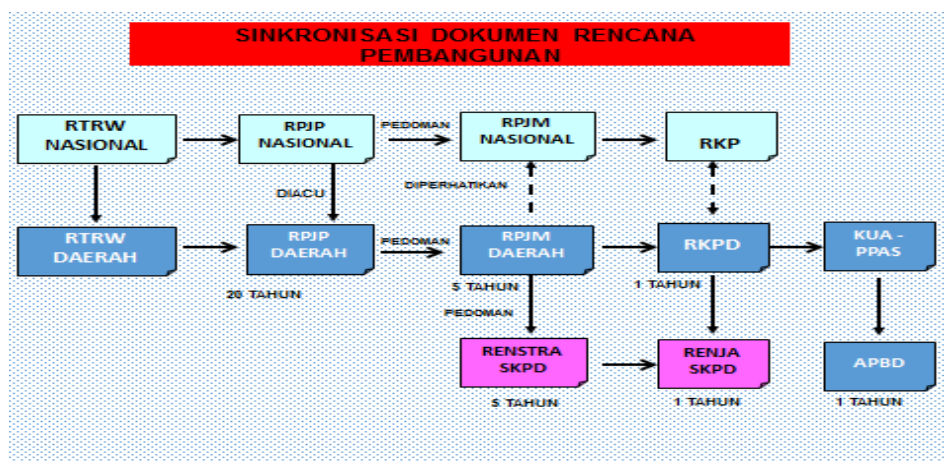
SINKRONISASI DOKUMEN RENCANA PEMBANGUNAN

RTRW NASIONAL

RPJP NASIONAL

PEDOMAN

RPJM NASIONAL

RKP

DIACU

DIPERHATIKAN

RTRW DAERAH

RPJP DAERAH

PEDOMAN

RPJM DAERAH

RKPD

KUA - PPAS

20 TAHUN

5 TAHUN

1 TAHUN

PEDOMAN

RENSTRA SKPD

RENJA SKPD

APBD

5 TAHUN

1 TAHUN

1 TAHUN